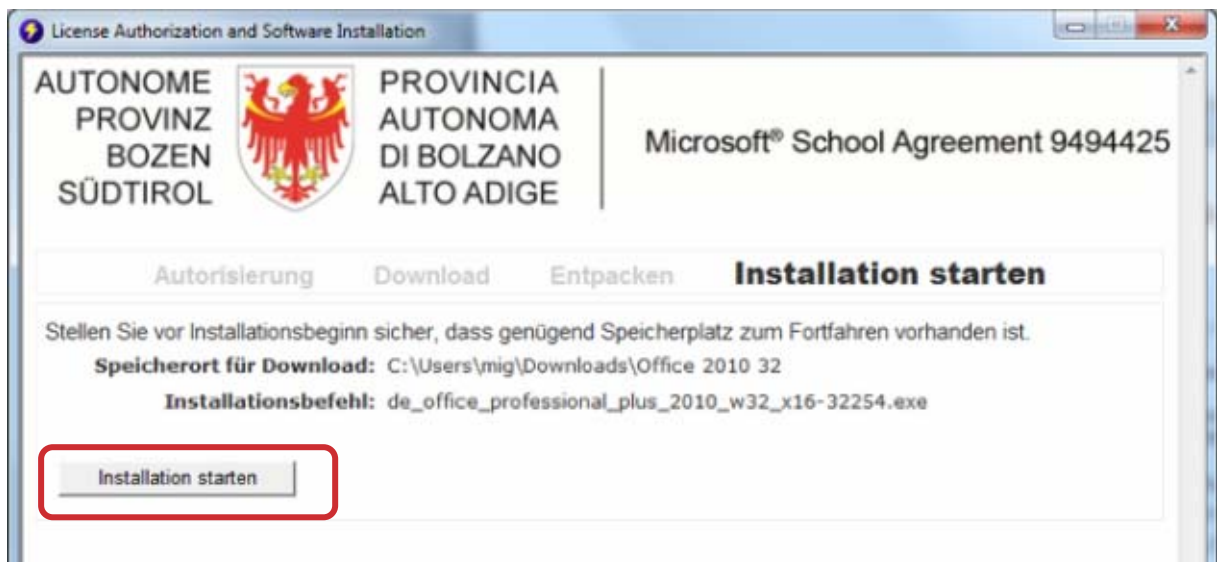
License Authorization and Software Installation

AUTONOME PROVINZ BOZEN SÜDTIROL

PROVINCIA AUTONOMA DI BOLZANO ALTO ADIGE

Microsoft® School Agreement 9494425

Autorisierung Download Entpacken **Installation starten**

Stellen Sie vor Installationsbeginn sicher, dass genügend Speicherplatz zum Fortfahren vorhanden ist.

**Speicherort für Download:** C:\Users\mig\Downloads\Office 2010 32

**Installationsbefehl:** de_office_professional_plus_2010_w32_x16-32254.exe

Installation starten